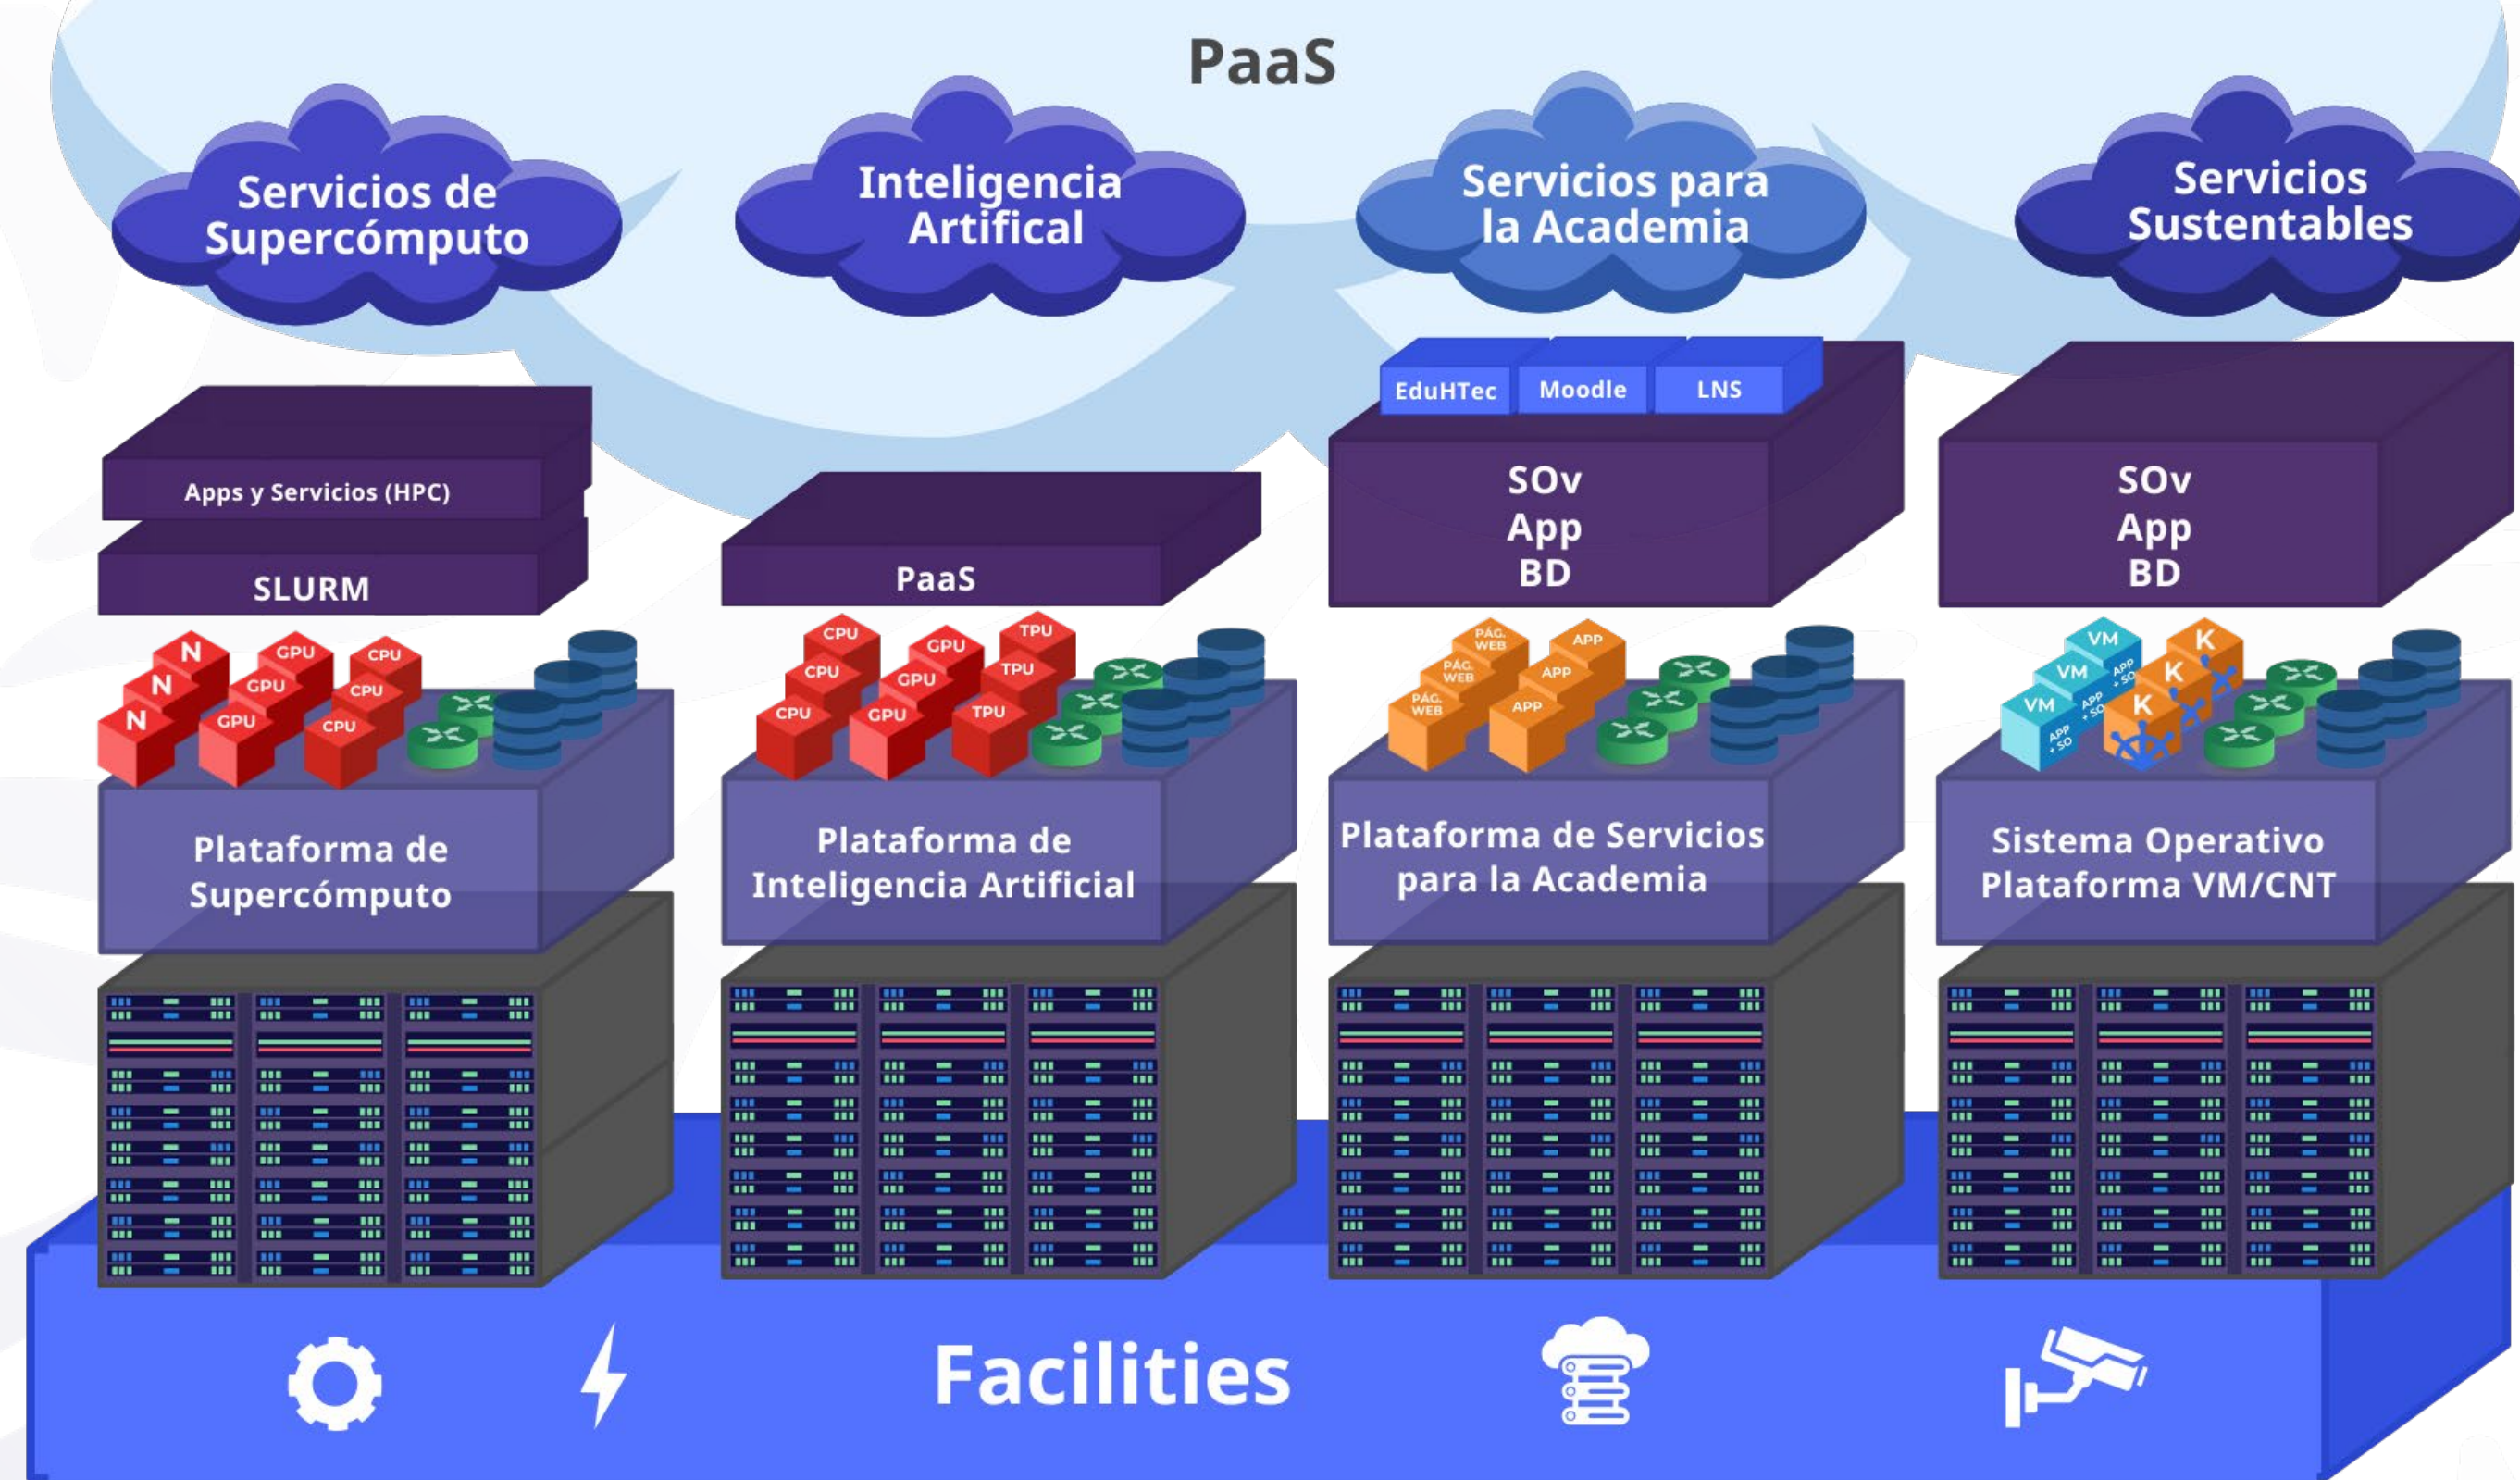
PaaS

Servicios de Supercómputo

Inteligencia Artifical

Servicios para la Academia

Servicios Sustentables

Apps y Servicios (HPC)

SLURM

N N N GPU GPU GPU CPU CPU CPU

Plataforma de Supercómputo

PaaS

CPU CPU CPU GPU GPU GPU TPU TPU TPU

Plataforma de Inteligencia Artificial

EduHTec Moodle LNS

SOv App BD

PÁG. WEB PÁG. WEB PÁG. WEB APP APP APP

Plataforma de Servicios para la Academia

SOv App BD

VM VM VM APP + SO APP + SO APP + SO K K K

Sistema Operativo Plataforma VM/CNT

Facilities